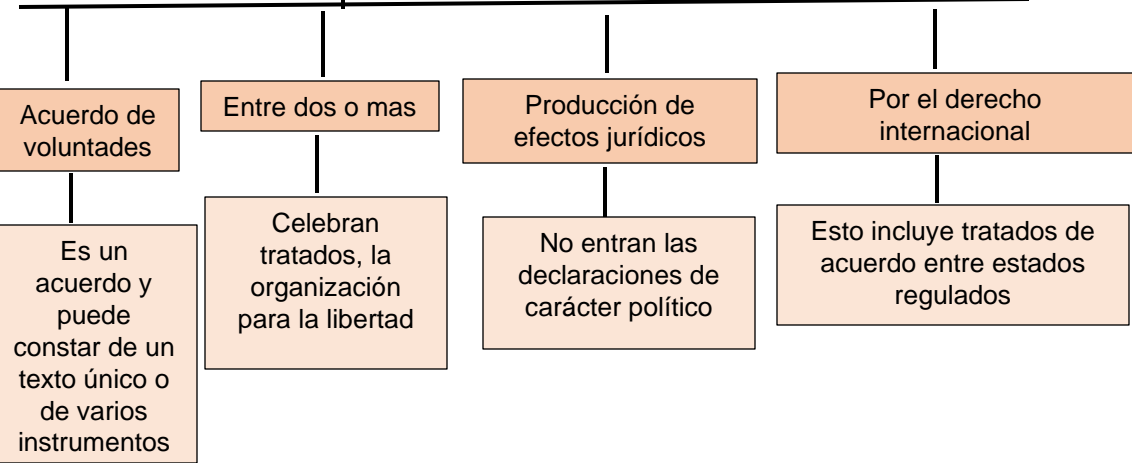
Acuerdo de voluntades

Es un acuerdo y puede constar de un texto único o de varios instrumentos

Entre dos o mas

Celebran tratados, la organización para la libertad

Producción de efectos jurídicos

No entran las declaraciones de carácter político

Por el derecho internacional

Esto incluye tratados de acuerdo entre estados regulados